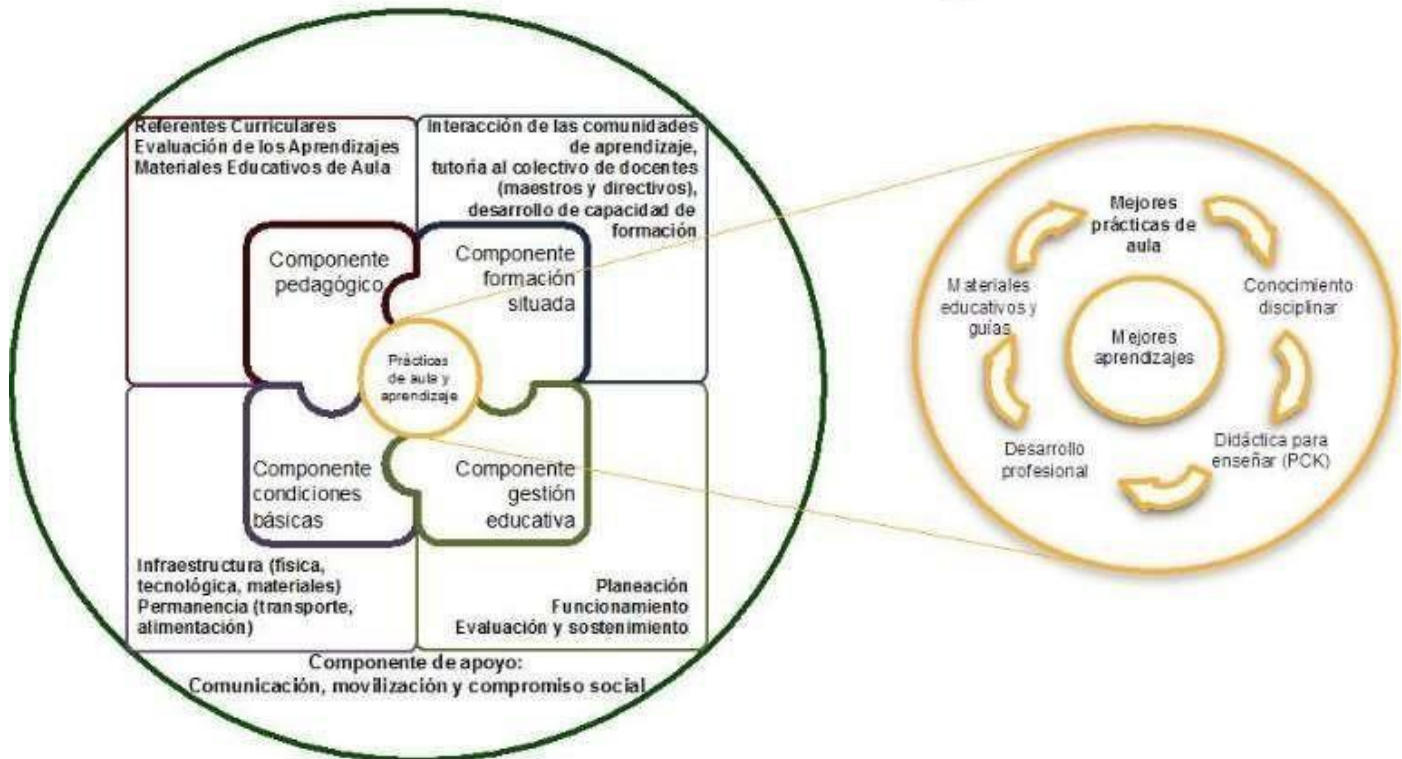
Referentes Curriculares
Evaluación de los Aprendizajes
Materiales Educativos de Aula

Interacción de las comunidades de aprendizaje, tutoría al colectivo de docentes (maestros y directivos), desarrollo de capacidad de formación

Componente pedagógico

Componente formación situada

Prácticas de aula y aprendizaje

Componente condiciones básicas

Componente gestión educativa

Infraestructura (física, tecnológica, materiales)
Permanencia (transporte, alimentación)

Planeación
Funcionamiento
Evaluación y sostenimiento

Componente de apoyo:
Comunicación, movilización y compromiso social

Mejores prácticas de aula

Conocimiento disciplinar

Didáctica para enseñar (PCK)

Desarrollo profesional

Materiales educativos y guías

Mejores aprendizajes